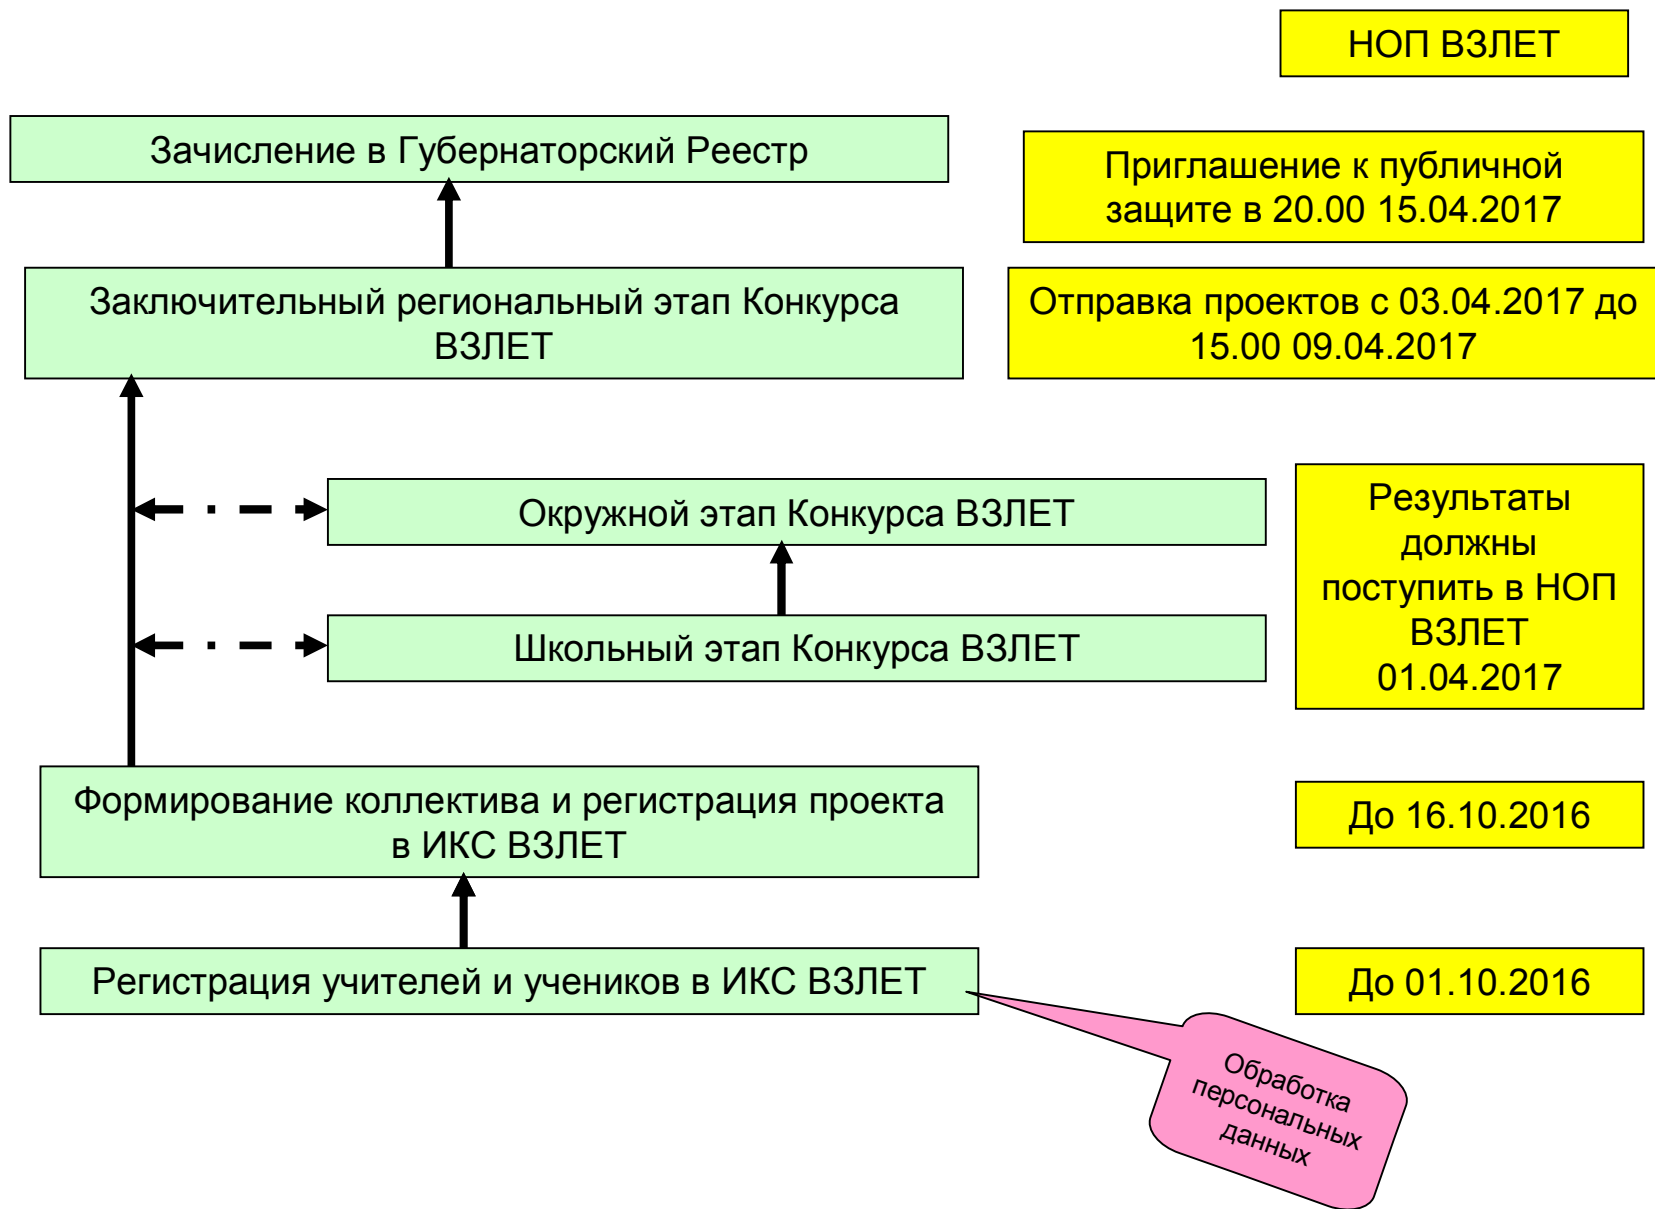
НОП ВЗЛЕТ

Зачисление в Губернаторский Реестр

Приглашение к публичной защите в 20.00 15.04.2017

Заключительный региональный этап Конкурса ВЗЛЕТ

Отправка проектов с 03.04.2017 до 15.00 09.04.2017

Окружной этап Конкурса ВЗЛЕТ

Школьный этап Конкурса ВЗЛЕТ

Результаты должны поступить в НОП ВЗЛЕТ 01.04.2017

Формирование коллектива и регистрация проекта в ИКС ВЗЛЕТ

До 16.10.2016

Регистрация учителей и учеников в ИКС ВЗЛЕТ

До 01.10.2016

Обработка персональных данных